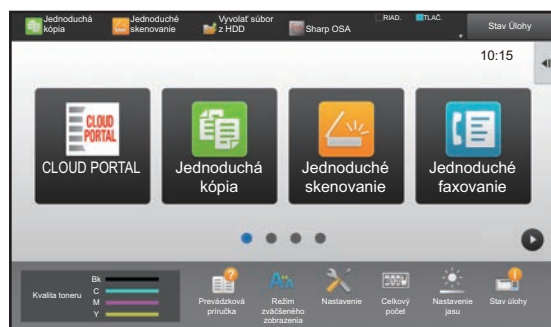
Jednoduchá kópia
Jednoduché skenovanie
Vyvolať súbor z HDD
Sharp OSA
RIAD.
TLAČ.
Stav Úlohy

10:15

CLOUD PORTAL
CLOUD PORTAL
Jednoduchá kópia
Jednoduché skenovanie
Jednoduché faxovanie

Kvalita toneru
Bk
C
M
Y
Prevádzková príručka
Režim zväčšeného zobrazenia
Nastavenie
Celkový počet
Nastavenie jasu
Stav úlohy